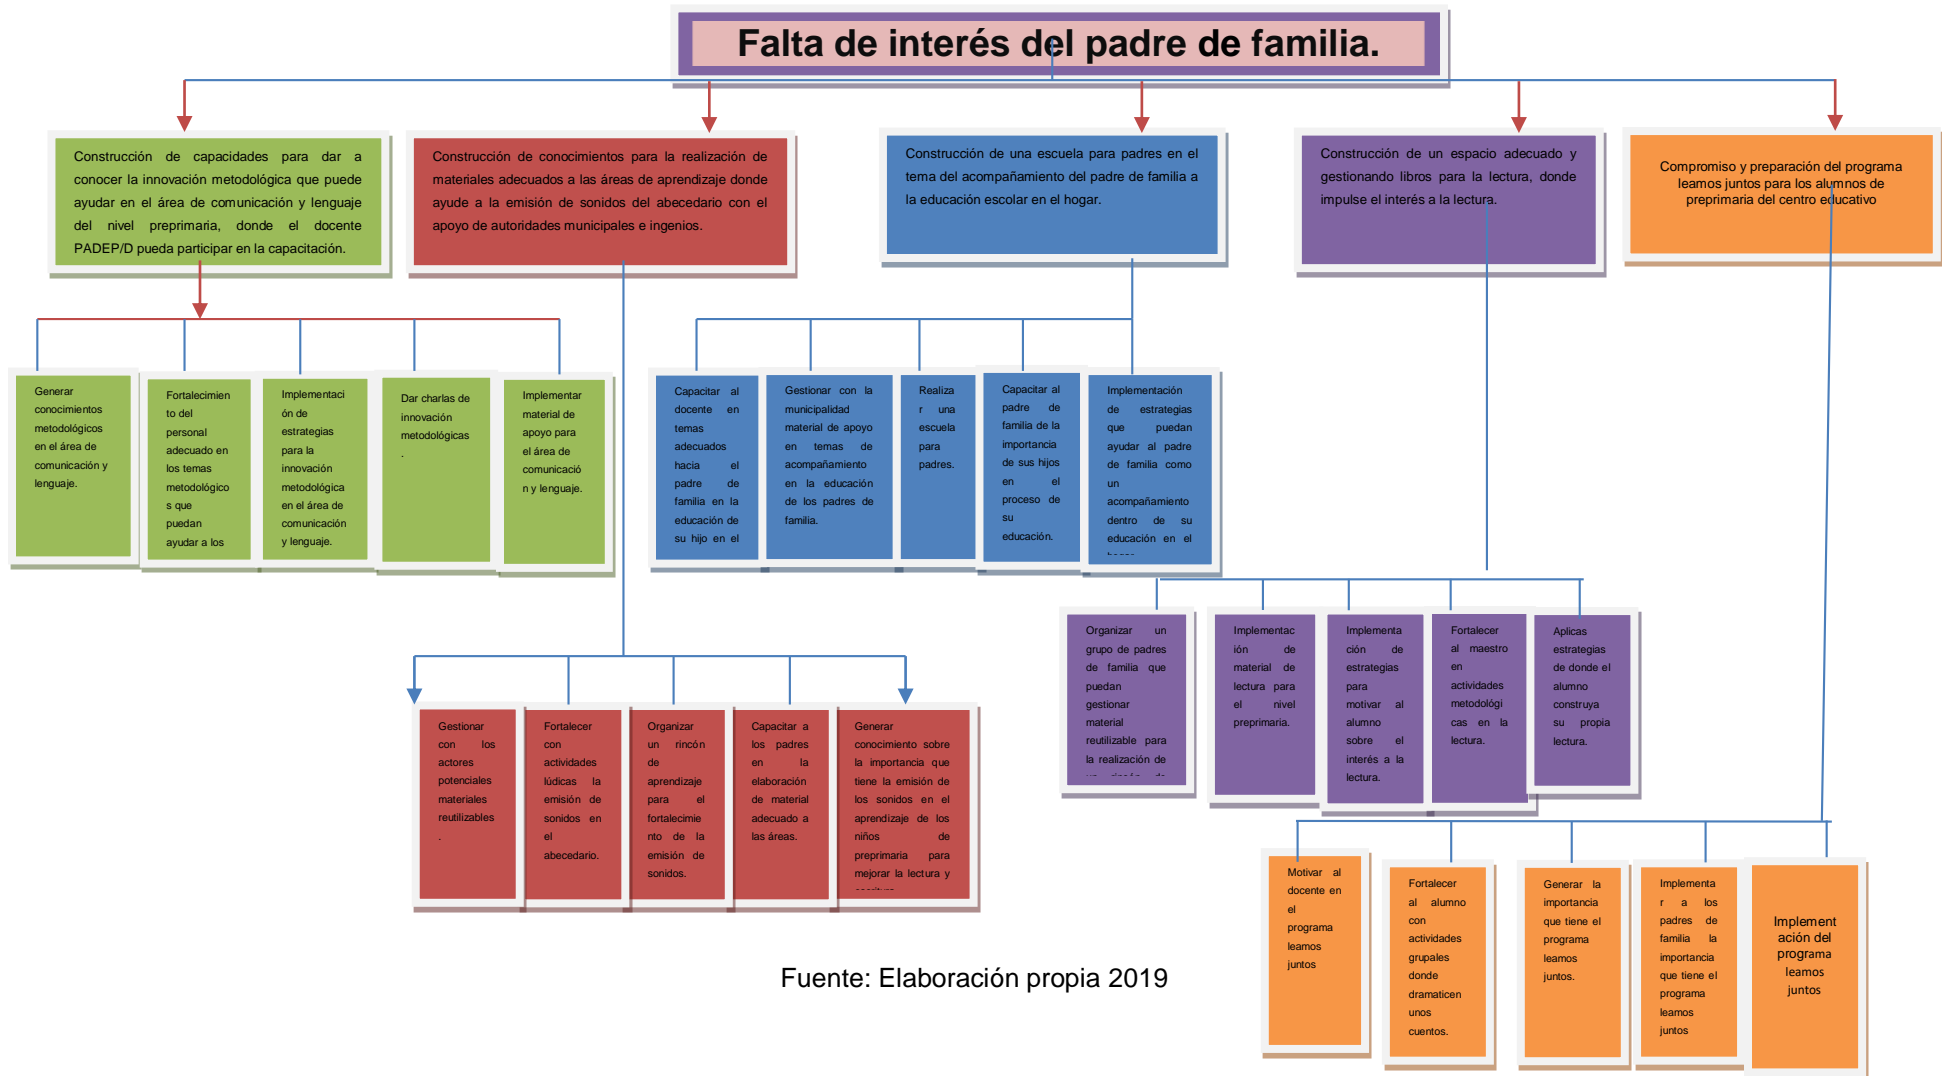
Falta de interés del padre de familia.

Construcción de capacidades para dar a conocer la innovación metodológica que puede ayudar en el área de comunicación y lenguaje del nivel preprimaria, donde el docente PADEP/D pueda participar en la capacitación.

Generar conocimientos metodológicos en el área de comunicación y lenguaje.

Fortalecimiento del personal adecuado en los temas metodológicos que puedan ayudar a los

Implementación de estrategias para la innovación metodológica en el área de comunicación y lenguaje.

Dar charlas de innovación metodológicas .

Implementar material de apoyo para el área de comunicación y lenguaje.

Construcción de conocimientos para la realización de materiales adecuados a las áreas de aprendizaje donde ayude a la emisión de sonidos del abecedario con el apoyo de autoridades municipales e ingenios.

Gestionar con los actores potenciales materiales reutilizables .

Fortalecer con actividades lúdicas la emisión de sonidos en el abecedario.

Organizar un rincón de aprendizaje para el fortalecimiento de la emisión de sonidos.

Capacitar a los padres en la elaboración de material adecuado a las áreas.

Generar conocimiento sobre la importancia que tiene la emisión de los sonidos en el aprendizaje de los niños de preprimaria para mejorar la lectura y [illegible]

Construcción de una escuela para padres en el tema del acompañamiento del padre de familia a la educación escolar en el hogar.

Capacitar al docente en temas adecuados hacia el padre de familia en la educación de su hijo en el

Gestionar con la municipalidad material de apoyo en temas de acompañamiento en la educación de los padres de familia.

Realizar una escuela para padres.

Capacitar al padre de familia de la importancia de sus hijos en el proceso de su educación.

Implementación de estrategias que puedan ayudar al padre de familia como un acompañamiento dentro de su educación en el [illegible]

Construcción de un espacio adecuado y gestionando libros para la lectura, donde impulse el interés a la lectura.

Organizar un grupo de padres de familia que puedan gestionar material reutilizable para la realización de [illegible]

Implementación de material de lectura para el nivel preprimaria.

Implementación de estrategias para motivar al alumno sobre el interés a la lectura.

Fortalecer al maestro en actividades metodológicas en la lectura.

Aplicas estrategias de donde el alumno construya su propia lectura.

Compromiso y preparación del programa leamos juntos para los alumnos de preprimaria del centro educativo

Motivar al docente en el programa leamos juntos

Fortalecer al alumno con actividades grupales donde dramaticen unos cuentos.

Generar la importancia que tiene el programa leamos juntos.

Implementar a los padres de familia la importancia que tiene el programa leamos juntos

Implementación del programa leamos juntos

Fuente: Elaboración propia 2019